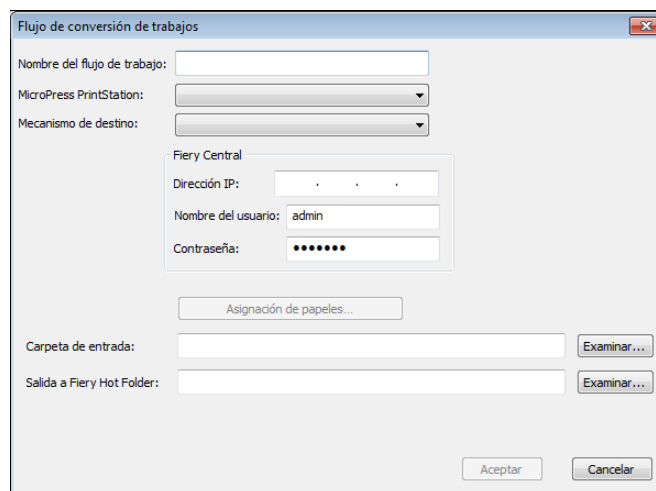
Flujo de conversión de trabajos

Nombre del flujo de trabajo:

MicroPress PrintStation:

Mecanismo de destino:

Fiery Central

Dirección IP: . . .

Nombre del usuario: admin

Contraseña: •••••••

Asignación de papeles...

Carpeta de entrada: Examinar...

Salida a Fiery Hot Folder: Examinar...

Aceptar Cancelar